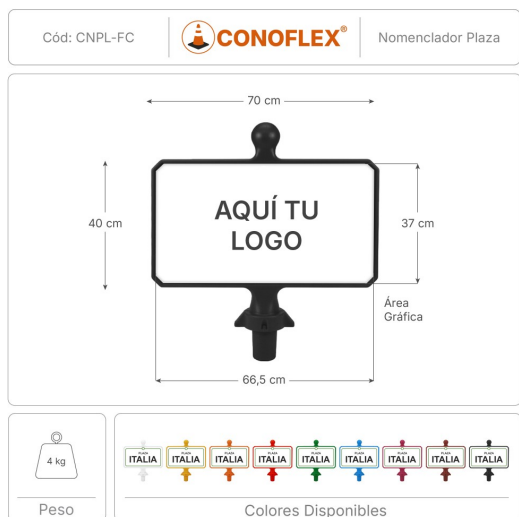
Cód: CNPL-FC

CONOFLEX®

Nomenclador Plaza

70 cm

40 cm

AQUÍ TU LOGO

37 cm

Área Gráfica

66,5 cm

4 kg

Peso

PLAZA ITALIA
PLAZA ITALIA
PLAZA ITALIA
PLAZA ITALIA
PLAZA ITALIA
PLAZA ITALIA
PLAZA ITALIA
PLAZA ITALIA
PLAZA ITALIA

Colores Disponibles